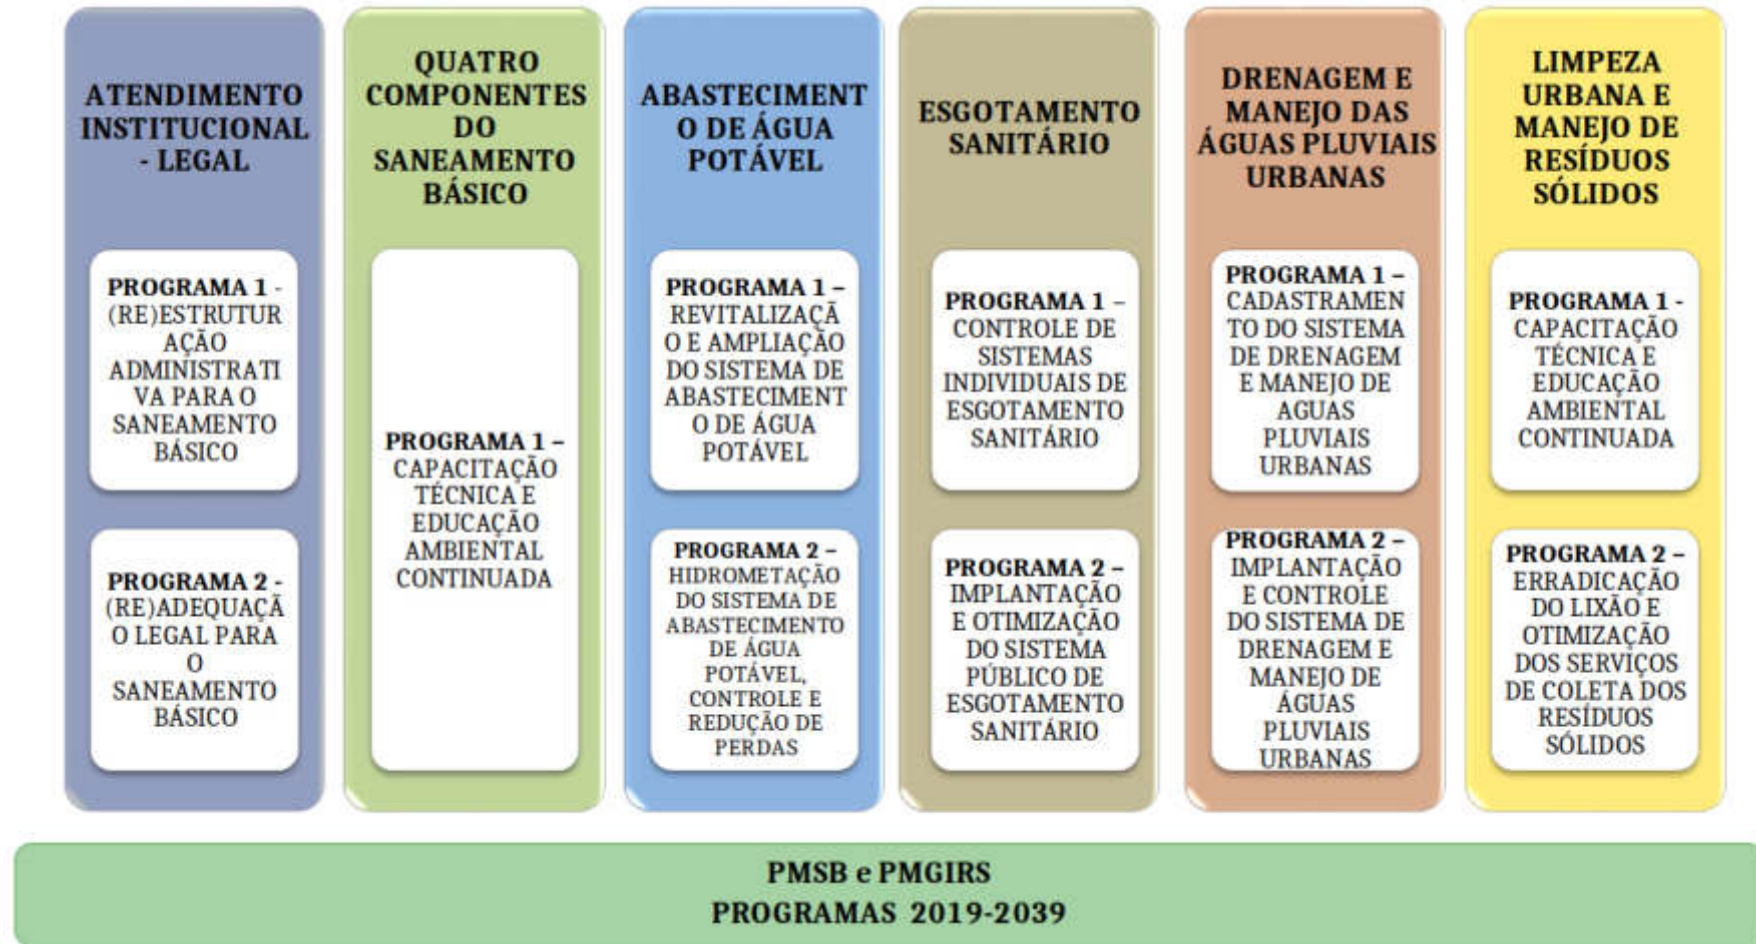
ATENDIMENTO INSTITUCIONAL - LEGAL

PROGRAMA 1 - (RE)ESTRUTURAÇÃO ADMINISTRATIVA PARA O SANEAMENTO BÁSICO

PROGRAMA 2 - (RE)ADEQUAÇÃO LEGAL PARA O SANEAMENTO BÁSICO

QUATRO COMPONENTES DO SANEAMENTO BÁSICO

PROGRAMA 1 – CAPACITAÇÃO TÉCNICA E EDUCAÇÃO AMBIENTAL CONTINUADA

ABASTECIMENTO DE ÁGUA POTÁVEL

PROGRAMA 1 – REVITALIZAÇÃO E AMPLIAÇÃO DO SISTEMA DE ABASTECIMENTO DE ÁGUA POTÁVEL

PROGRAMA 2 – HIDROMETAÇÃO DO SISTEMA DE ABASTECIMENTO DE ÁGUA POTÁVEL, CONTROLE E REDUÇÃO DE PERDAS

ESGOTAMENTO SANITÁRIO

PROGRAMA 1 – CONTROLE DE SISTEMAS INDIVIDUAIS DE ESGOTAMENTO SANITÁRIO

PROGRAMA 2 – IMPLANTAÇÃO E OTIMIZAÇÃO DO SISTEMA PÚBLICO DE ESGOTAMENTO SANITÁRIO

DRENAGEM E MANEJO DAS ÁGUAS PLUVIAIS URBANAS

PROGRAMA 1 – CADASTRAMENTO DO SISTEMA DE DRENAGEM E MANEJO DE AGUAS PLUVIAIS URBANAS

PROGRAMA 2 – IMPLANTAÇÃO E CONTROLE DO SISTEMA DE DRENAGEM E MANEJO DE ÁGUAS PLUVIAIS URBANAS

LIMPEZA URBANA E MANEJO DE RESÍDUOS SÓLIDOS

PROGRAMA 1 - CAPACITAÇÃO TÉCNICA E EDUCAÇÃO AMBIENTAL CONTINUADA

PROGRAMA 2 – ERRADICAÇÃO DO LIXÃO E OTIMIZAÇÃO DOS SERVIÇOS DE COLETA DOS RESÍDUOS SÓLIDOS

PMSB e PMGIRS
PROGRAMAS 2019-2039